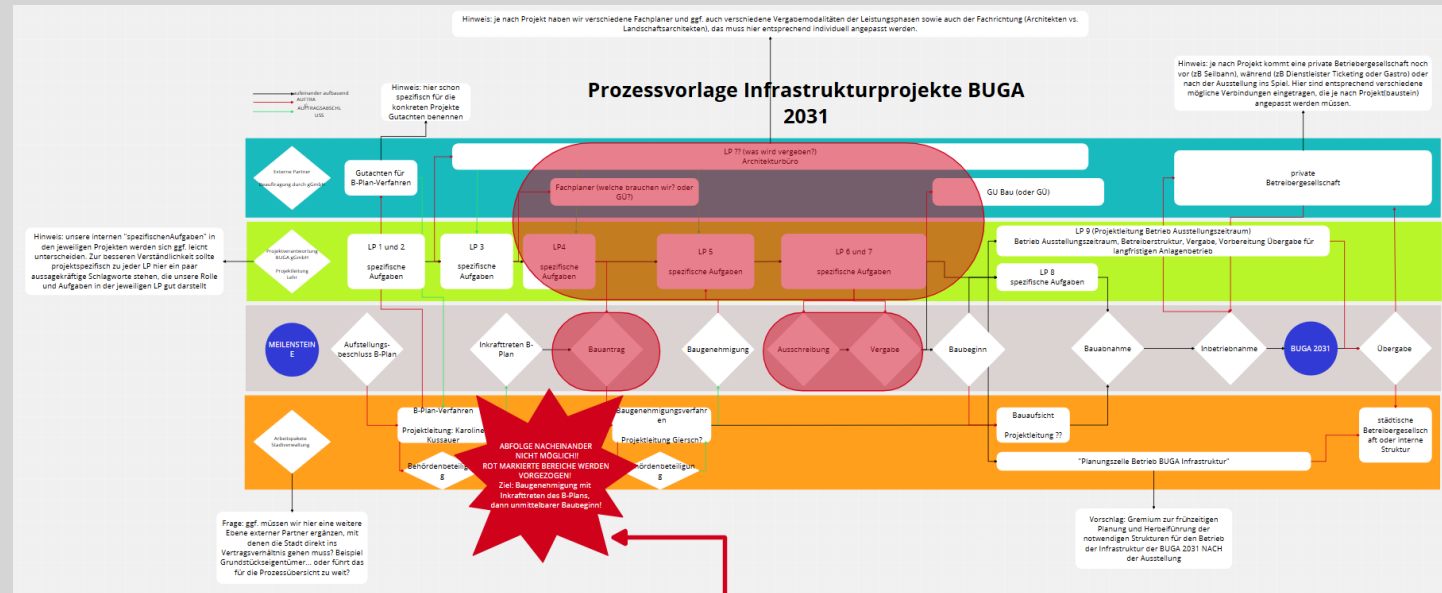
Hinweis: je nach Projekt haben wir verschiedene Fachplaner und ggf. auch verschiedene Vergabemodalitäten der Leistungsphasen sowie auch der Fachrichtung (Architekten vs. Landschaftsarchitekten), das muss hier entsprechend individuell angepasst werden.

Prozessvorlage Infrastrukturprojekte BUGA 2031

Hinweis: je nach Projekt kommt eine private Betreibergesellschaft noch vor (zB Seilbahn), während (zB Dienstleister Ticketing oder Gastro) oder nach der Ausstellung ins Spiel. Hier sind entsprechend verschiedene mögliche Verbindungen eingetragen, die je nach Projekt(baustein) angepasst werden müssen.

aufeinander aufbauend
AUFTRA
AUFTRAGSABSCHL USS

Hinweis: hier schon spezifisch für die konkreten Projekte Gutachten benennen

Externe Partner
Beauftragung durch gGmbH

Gutachten für B-Plan-Verfahren

LP ?? (was wird vergeben?)
Architekturbüro

Fachplaner (welche brauchen wir? oder GÜ?)

GU Bau (oder GÜ)

private Betreibergesellschaft

Hinweis: unsere internen "spezifischenAufgaben" in den jeweiligen Projekten werden sich ggf. leicht unterscheiden. Zur besseren Verständlichkeit sollte projektspezifisch zu jeder LP hier ein paar aussagekräftige Schlagworte stehen, die unsere Rolle und Aufgaben in der jeweiligen LP gut darstellt

Projektsteuerung BUGA gGmbH
Projektleitung Lahr

LP 1 und 2
spezifische Aufgaben

LP 3
spezifische Aufgaben

LP4
spezifische Aufgaben

LP 5
spezifische Aufgaben

LP 6 und 7
spezifische Aufgaben

LP 9 (Projektleitung Betrieb Ausstellungszeitraum)
Betrieb Ausstellungszeitraum, Betreiberstruktur, Vergabe, Vorbereitung Übergabe für langfristigen Anlagenbetrieb

LP 8
spezifische Aufgaben

MEILENSTEINE

Aufstellungsbeschluss B-Plan

Inkrafttreten B-Plan

Bauantrag

Baugenehmigung

Ausschreibung

Vergabe

Baubeginn

Bauabnahme

Inbetriebnahme

BUGA 2031

Übergabe

Arbeitspakete Stadtverwaltung

B-Plan-Verfahren
Projektleitung: Karoline Kussauer

Behördenbeteiligung

Baugenehmigungsverfahren
Projektleitung Giersch?

Behördenbeteiligung

ABFOLGE NACHEINANDER NICHT MÖGLICH!! ROT MARKIERTE BEREICHE WERDEN VORGEZOGEN!
Ziel: Baugenehmigung mit Inkrafttreten des B-Plans, dann unmittelbarer Baubeginn!

Bauaufsicht
Projektleitung ??

"Planungszelle Betrieb BUGA Infrastruktur"

städtische Betreibergesellschaft oder interne Struktur

Frage: ggf. müssen wir hier eine weitere Ebene externer Partner ergänzen, mit denen die Stadt direkt ins Vertragsverhältnis genen muss? Beispiel Grundstückseigentümer... oder führt das für die Prozessübersicht zu weit?

Vorschlag: Gremium zur frünzeitigen Planung und Herbeiführung der notwendigen Strukturen für den Betrieb der Infrastruktur der BUGA 2031 NACH der Ausstellung